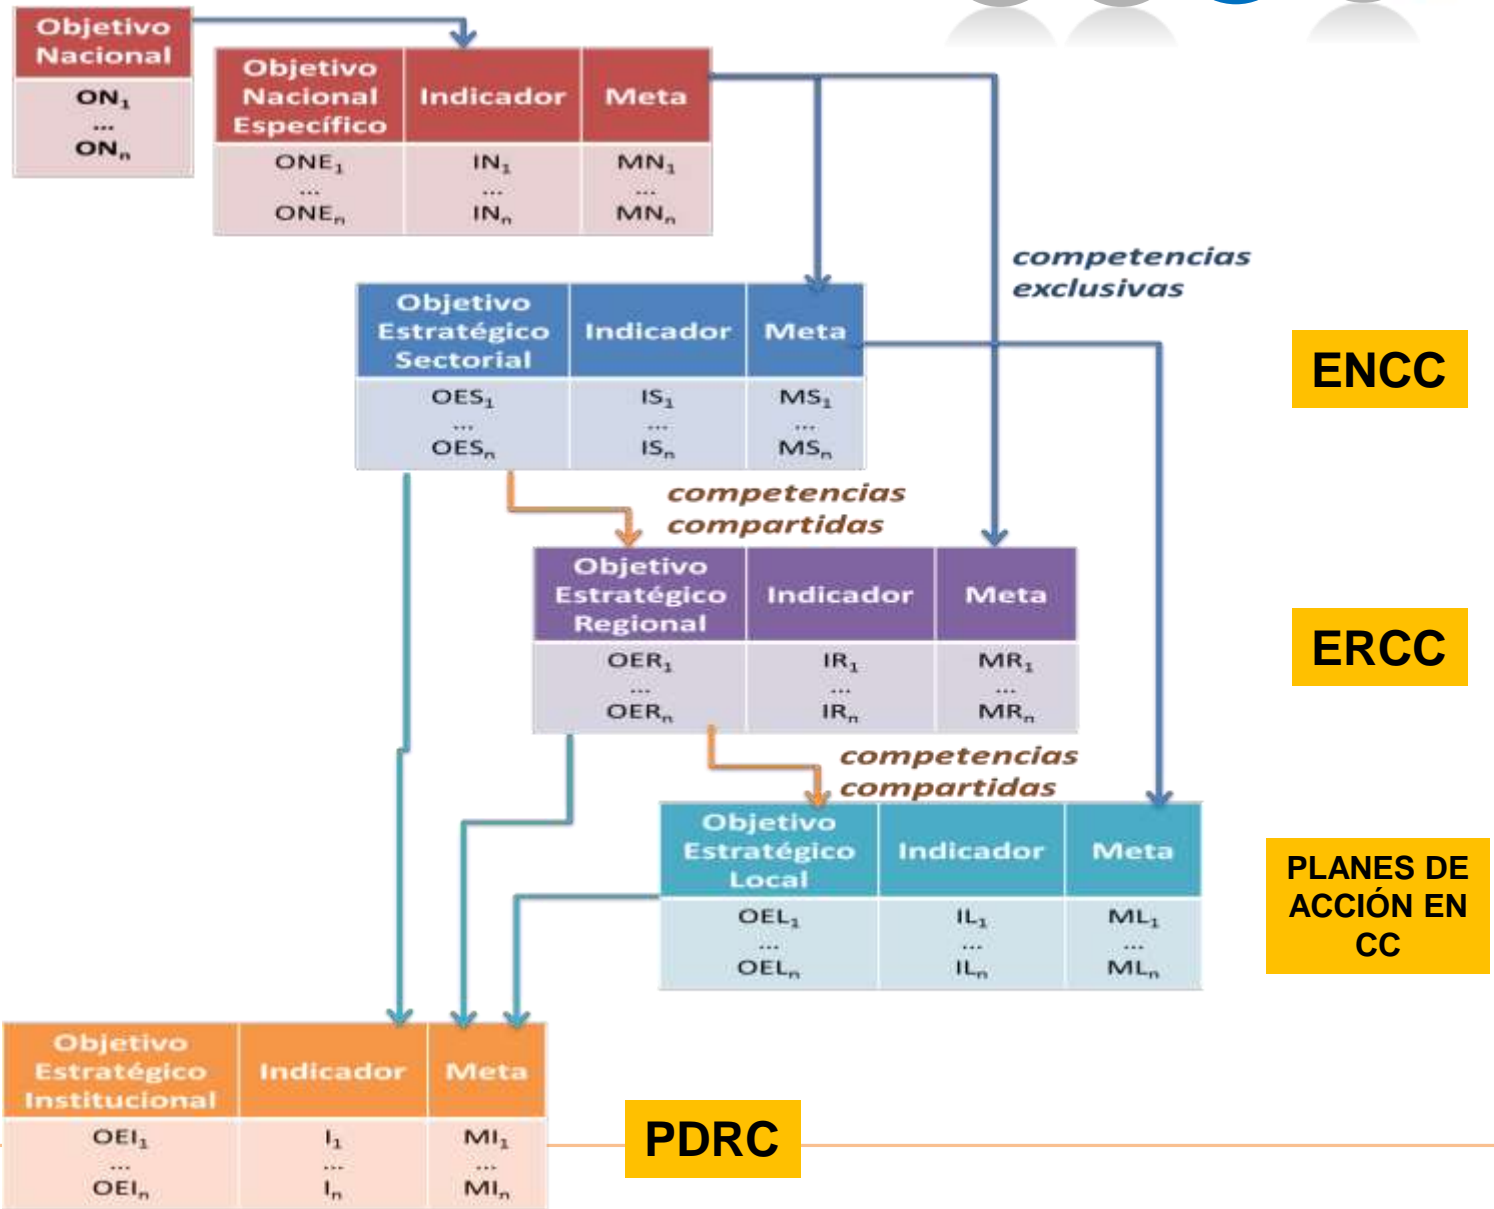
| Objetivo Nacional |
|---|
| $ON_1$ ... $ON_n$ |

| Objetivo Nacional Específico | Indicador | Meta |
|---|---|---|
| $ONE_1$ ... $ONE_n$ | $IN_1$ ... $IN_n$ | $MN_1$ ... $MN_n$ |

competencias exclusivas

| Objetivo Estratégico Sectorial | Indicador | Meta |
|---|---|---|
| $OES_1$ ... $OES_n$ | $IS_1$ ... $IS_n$ | $MS_1$ ... $MS_n$ |

ENCC

competencias compartidas

| Objetivo Estratégico Regional | Indicador | Meta |
|---|---|---|
| $OER_1$ ... $OER_n$ | $IR_1$ ... $IR_n$ | $MR_1$ ... $MR_n$ |

ERCC

competencias compartidas

| Objetivo Estratégico Local | Indicador | Meta |
|---|---|---|
| $OEL_1$ ... $OEL_n$ | $IL_1$ ... $IL_n$ | $ML_1$ ... $ML_n$ |

PLANES DE ACCIÓN EN CC

| Objetivo Estratégico Institucional | Indicador | Meta |
|---|---|---|
| $OEI_1$ ... $OEI_n$ | $I_1$ ... $I_n$ | $MI_1$ ... $MI_n$ |

PDRC